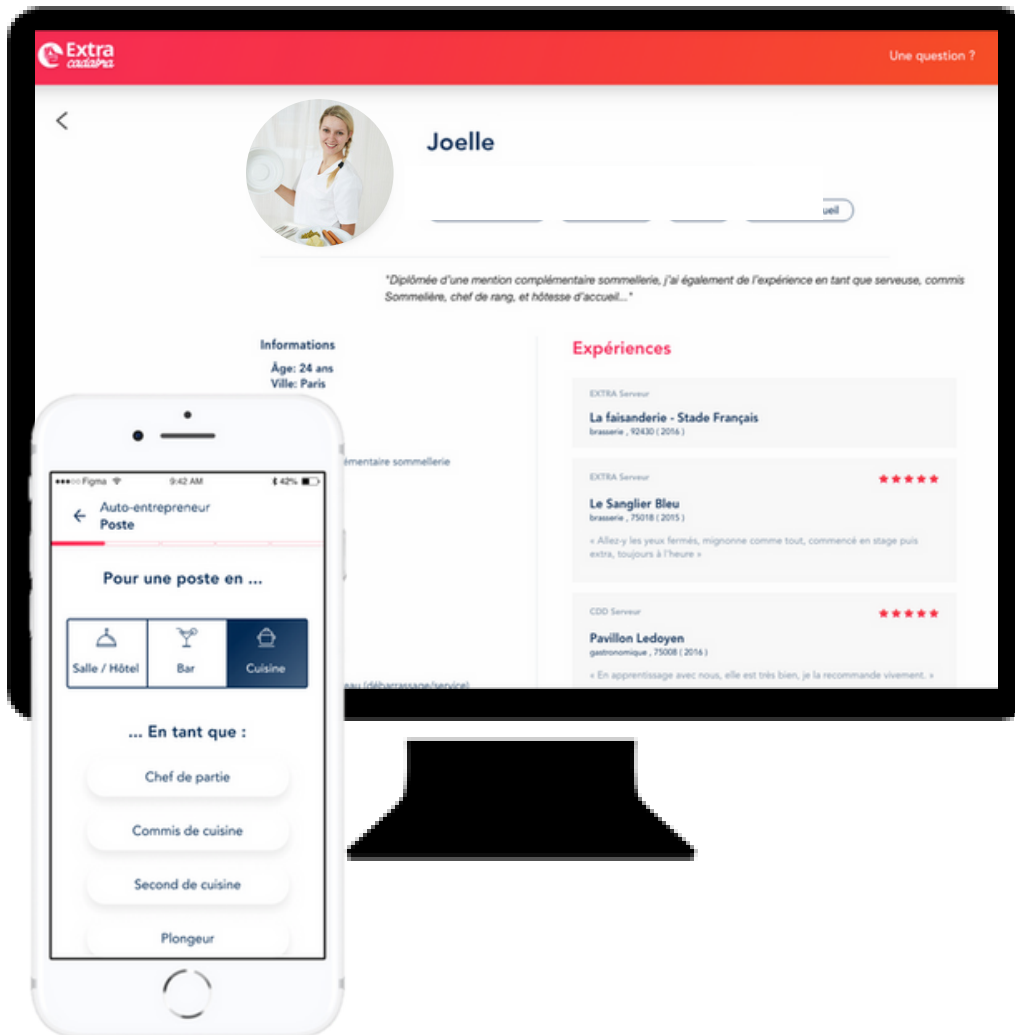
Extra cadabra

Une question ?

Joelle

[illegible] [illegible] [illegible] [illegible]ueil

"Diplômée d'une mention complémentaire sommellerie, j'ai également de l'expérience en tant que serveuse, commis Sommelière, chef de rang, et hôtesse d'accueil..."

Informations
Âge: 24 ans
Ville: Paris

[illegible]émentaire sommellerie

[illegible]au (débarrassage/service)

Expériences

EXTRA Serveur
La faisanderie - Stade Français
brasserie , 92430 ( 2016 )

EXTRA Serveur
Le Sanglier Bleu
brasserie , 75018 ( 2015 )
« Allez-y les yeux fermés, mignonne comme tout, commencé en stage puis extra, toujours à l'heure »

CDD Serveur
Pavillon Ledoyen
gastronomique , 75008 ( 2016 )
« En apprentissage avec nous, elle est très bien, je la recommande vivement. »

●●●○○ Figma 9:42 AM 42%

Auto-entrepreneur
Poste

Pour une poste en ...

Salle / Hôtel
Bar
Cuisine

... En tant que :

Chef de partie
Commis de cuisine
Second de cuisine
Plongeur